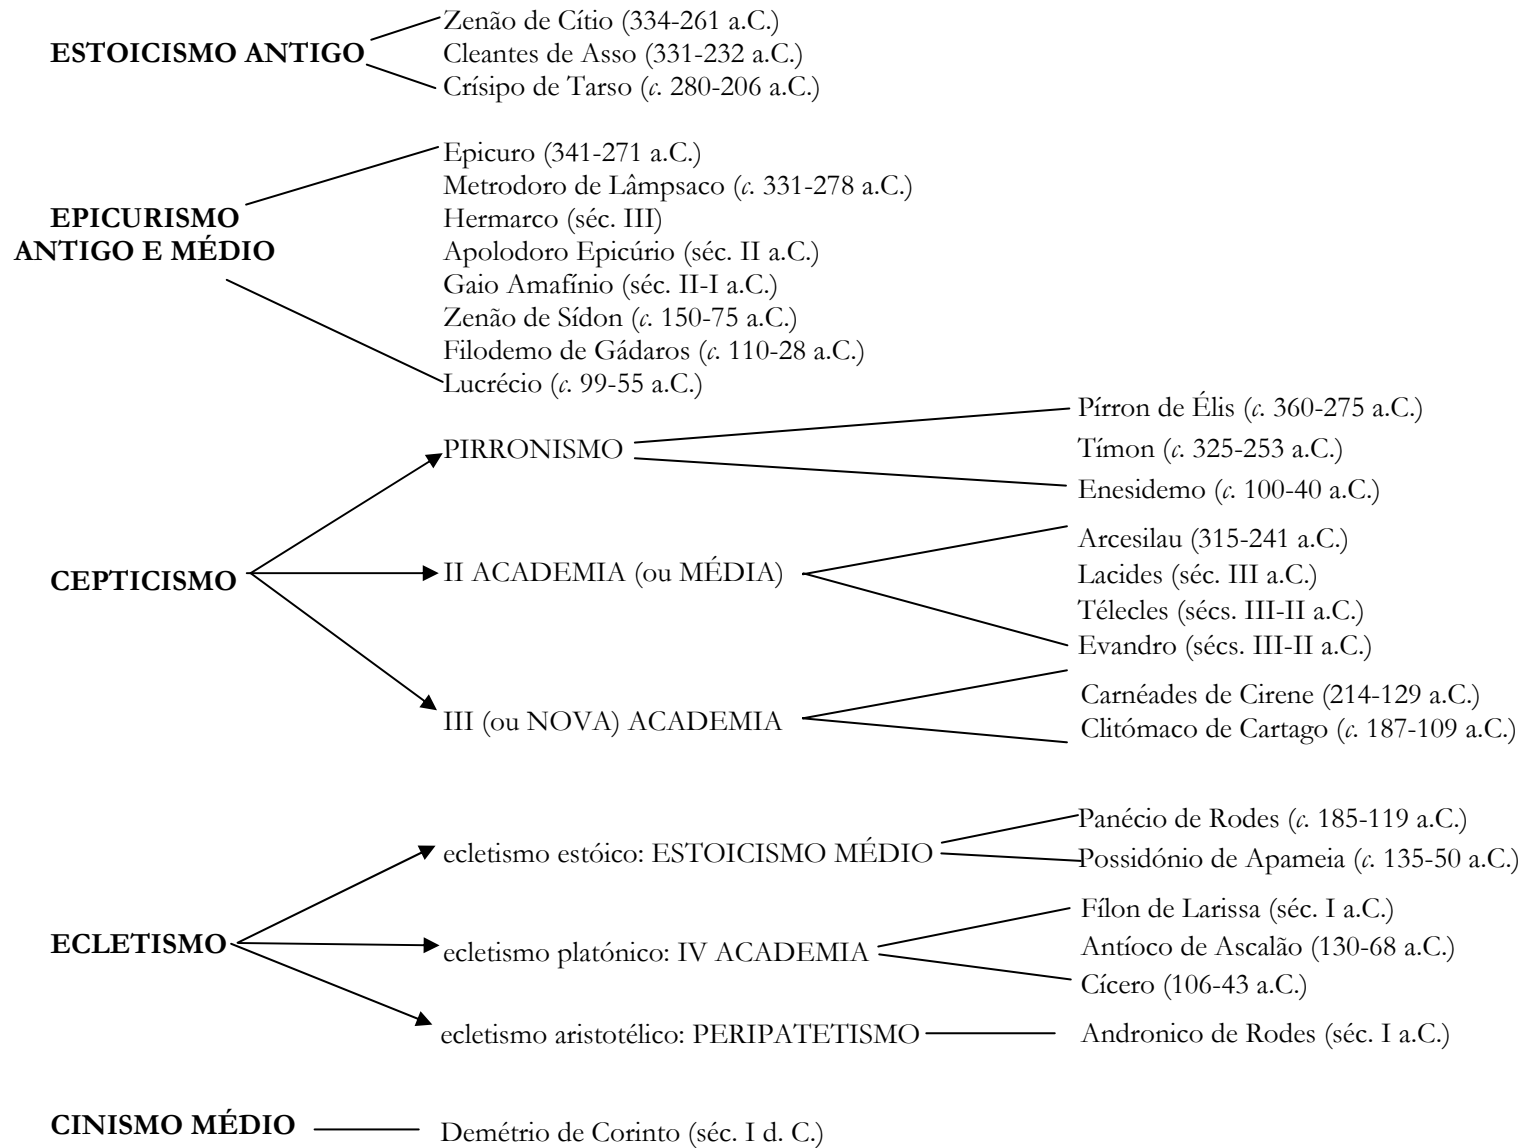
**ESTOICISMO ANTIGO**
Zenão de Cítio (334-261 a.C.)
Cleantes de Asso (331-232 a.C.)
Crísipo de Tarso (*c*. 280-206 a.C.)

**EPICURISMO ANTIGO E MÉDIO**
Epicuro (341-271 a.C.)
Metrodoro de Lâmpsaco (*c*. 331-278 a.C.)
Hermarco (séc. III)
Apolodoro Epicúrio (séc. II a.C.)
Gaio Amafínio (séc. II-I a.C.)
Zenão de Sídon (*c*. 150-75 a.C.)
Filodemo de Gádaros (*c*. 110-28 a.C.)
Lucrécio (*c*. 99-55 a.C.)

**CEPTICISMO**
PIRRONISMO
Pírron de Élis (*c*. 360-275 a.C.)
Tímon (*c*. 325-253 a.C.)
Enesidemo (*c*. 100-40 a.C.)
II ACADEMIA (ou MÉDIA)
Arcesilau (315-241 a.C.)
Lacides (séc. III a.C.)
Télecles (sécs. III-II a.C.)
Evandro (sécs. III-II a.C.)
III (ou NOVA) ACADEMIA
Carnéades de Cirene (214-129 a.C.)
Clitómaco de Cartago (*c*. 187-109 a.C.)

**ECLETISMO**
ecletismo estóico: ESTOICISMO MÉDIO
Panécio de Rodes (*c*. 185-119 a.C.)
Possidónio de Apameia (*c*. 135-50 a.C.)
ecletismo platónico: IV ACADEMIA
Fílon de Larissa (séc. I a.C.)
Antíoco de Ascalão (130-68 a.C.)
Cícero (106-43 a.C.)
ecletismo aristotélico: PERIPATETISMO
Andronico de Rodes (séc. I a.C.)

**CINISMO MÉDIO**
Demétrio de Corinto (séc. I d. C.)